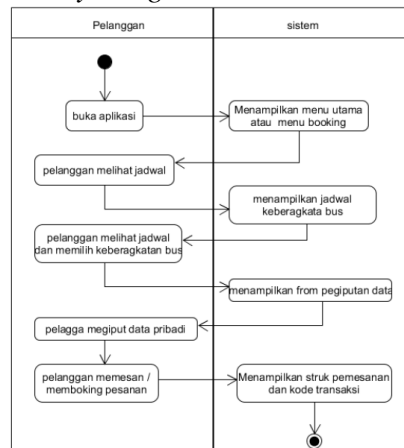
Pelanggan

sistem

buka aplikasi

Menampilkan menu utama atau menu booking

pelanggan melihat jadwal

menampilkan jadwal keberagkata bus

pelanggan melihat jadwal dan memilih keberagkatan bus

menampilkan from pegiputan data

pelagga megiput data pribadi

pelanggan memesan / memboking pesanan

Menampilkan struk pemesanan dan kode transaksi